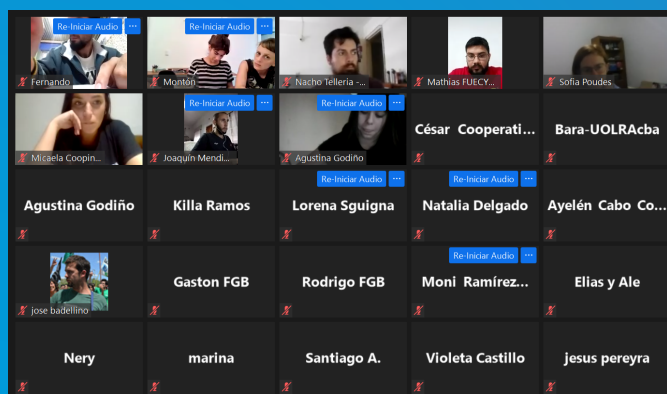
Re-Iniciar Audio ···
Fernando

Re-Iniciar Audio ···
Montón

Nacho Tellería -...

Mathias FUECY...

Sofia Poudes

Micaela Coopin...

Re-Iniciar Audio ···
Joaquin Mendi...

Re-Iniciar Audio ···
Agustina Godiño

César Cooperati...

Bara-UOLRAcba

Agustina Godiño

Killa Ramos

Re-Iniciar Audio ···
Lorena Sguigna

Re-Iniciar Audio ···
Natalia Delgado

Ayelén Cabo Co...

jose badellino

Gaston FGB

Rodrigo FGB

Re-Iniciar Audio ···
Moni Ramírez...

Elias y Ale

Nery

marina

Santiago A.

Violeta Castillo

jesus pereyra